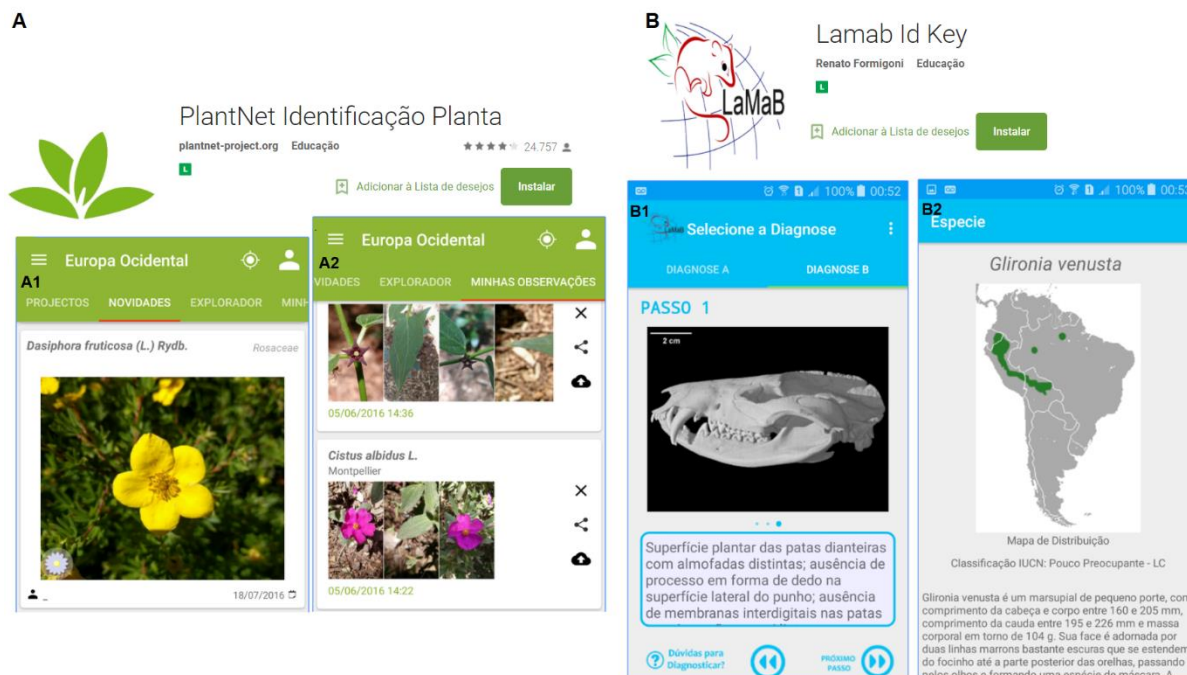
A

PlantNet Identificação Planta

plantnet-project.org Educação

L

24.757

Adicionar à Lista de desejos

Instalar

Europa Ocidental

A1

PROJECTOS NOVIDADES EXPLORADOR MINH

*Dasiphora fruticosa (L.) Rydb.*

*Rosaceae*

18/07/2016

Europa Ocidental

A2

VIDADES EXPLORADOR MINHAS OBSERVAÇÕES

05/06/2016 14:36

*Cistus albidus L.*

Montpellier

05/06/2016 14:22

B

LaMaB

Lamab Id Key

Renato Formigoni Educação

L

Adicionar à Lista de desejos

Instalar

100% 00:52

B1

Selecione a Diagnose

DIAGNOSE A DIAGNOSE B

PASSO 1

2 cm

Superfície plantar das patas dianteiras com almofadas distintas; ausência de processo em forma de dedo na superfície lateral do punho; ausência de membranas interdigitais nas patas

Dúvidas para Diagnosticar?

PRÓXIMO PASSO

100% 00:52

B2

Especie

*Glironia venusta*

Mapa de Distribuição

Classificação IUCN: Pouco Preocupante - LC

Glironia venusta é um marsupial de pequeno porte, com comprimento da cabeça e corpo entre 160 e 205 mm, comprimento da cauda entre 195 e 226 mm e massa corporal em torno de 104 g. Sua face é adornada por duas linhas marrons bastante escuras que se estendem do focinho até a parte posterior das orelhas, passando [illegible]